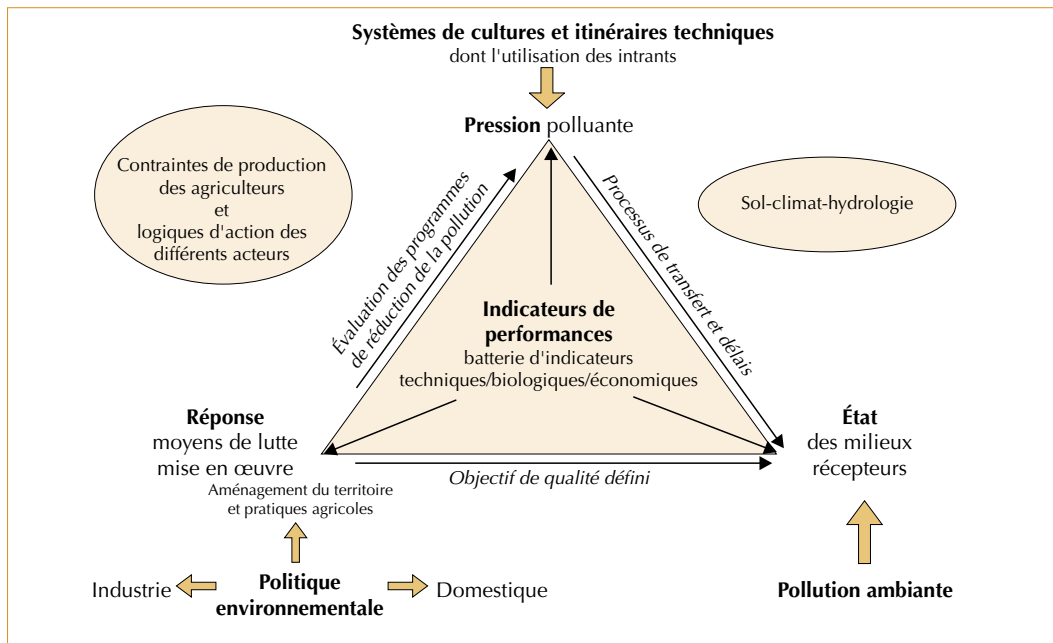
**Systèmes de cultures et itinéraires techniques**
dont l'utilisation des intrants

**Pression** polluante

Contraintes de production des agriculteurs et logiques d'action des différents acteurs

Sol-climat-hydrologie

Évaluation des programmes de réduction de la pollution

Processus de transfert et délais

**Indicateurs de performances**
batterie d'indicateurs techniques/biologiques/économiques

**Réponse**
moyens de lutte mise en œuvre

**État**
des milieux récepteurs

Objectif de qualité défini

Aménagement du territoire et pratiques agricoles

Industrie

**Politique environnementale**

Domestique

**Pollution ambiante**